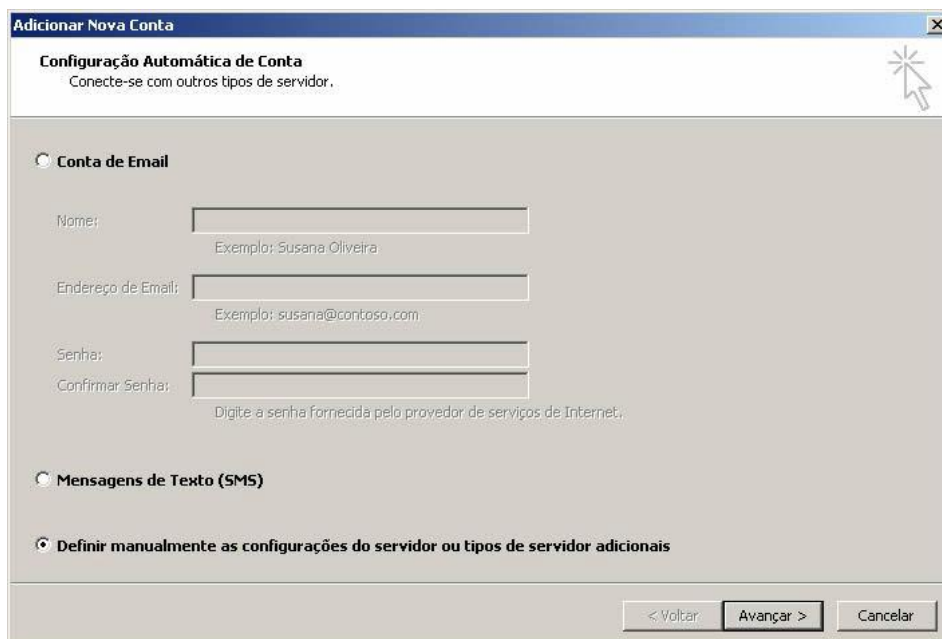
Adicionar Nova Conta

Configuração Automática de Conta
Conecte-se com outros tipos de servidor.

Conta de Email

Nome:
Exemplo: Susana Oliveira

Endereço de Email:
Exemplo: susana@contoso.com

Senha:
Confirmar Senha:
Digite a senha fornecida pelo provedor de serviços de Internet.

Mensagens de Texto (SMS)

Definir manualmente as configurações do servidor ou tipos de servidor adicionais

< Voltar
Avançar >
Cancelar